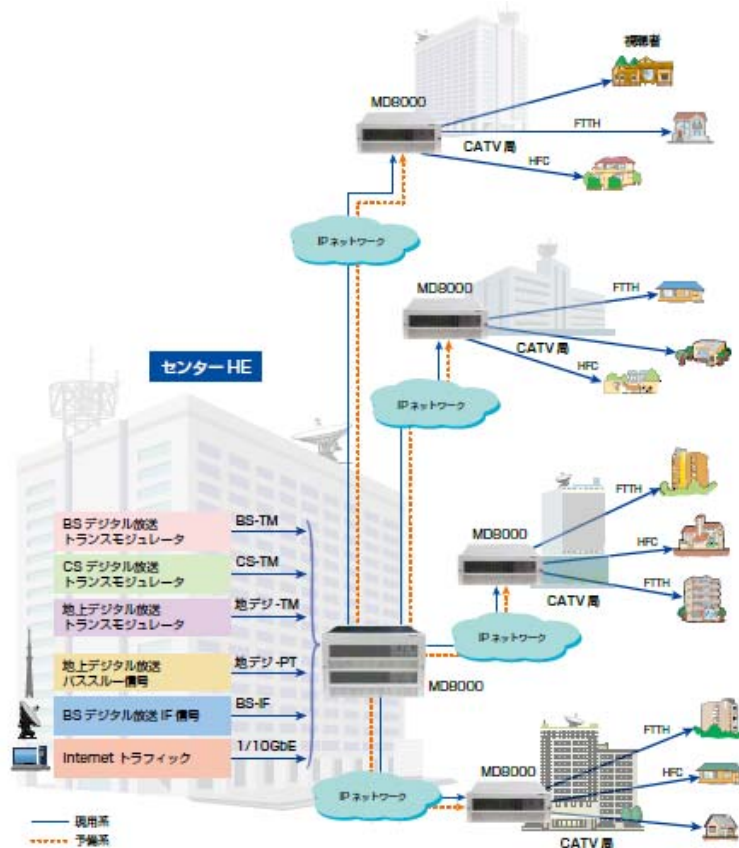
視聴者

MD8000

FTTH

CATV 局

HFC

IP ネットワーク

MD8000

FTTH

CATV 局

HFC

センター HE

IP ネットワーク

FTTH

MD8000

HFC

FTTH

CATV 局

BS デジタル放送 トランスモジュレータ

BS-TM

CS デジタル放送 トランスモジュレータ

CS-TM

地上デジタル放送 トランスモジュレータ

地デジ-TM

地上デジタル放送 パススルー信号

地デジ-PT

BS デジタル放送 IF 信号

BS-IF

Internet トラフィック

1/10GbE

MD8000

IP ネットワーク

MD8000

FTTH

HFC

CATV 局

現用系

予備系